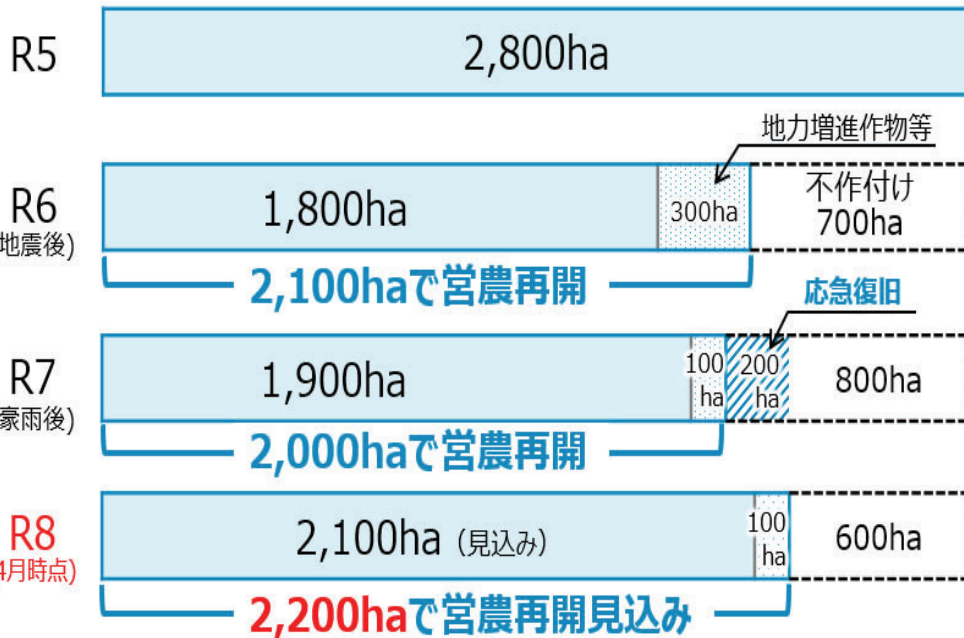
R5

2,800ha

地力増進作物等

R6
地震後)

1,800ha

300ha

不作付け
700ha

2,100haで営農再開

応急復旧

R7
豪雨後)

1,900ha

100
ha

200
ha

800ha

2,000haで営農再開

R8
4月時点)

2,100ha（見込み）

100
ha

600ha

2,200haで営農再開見込み